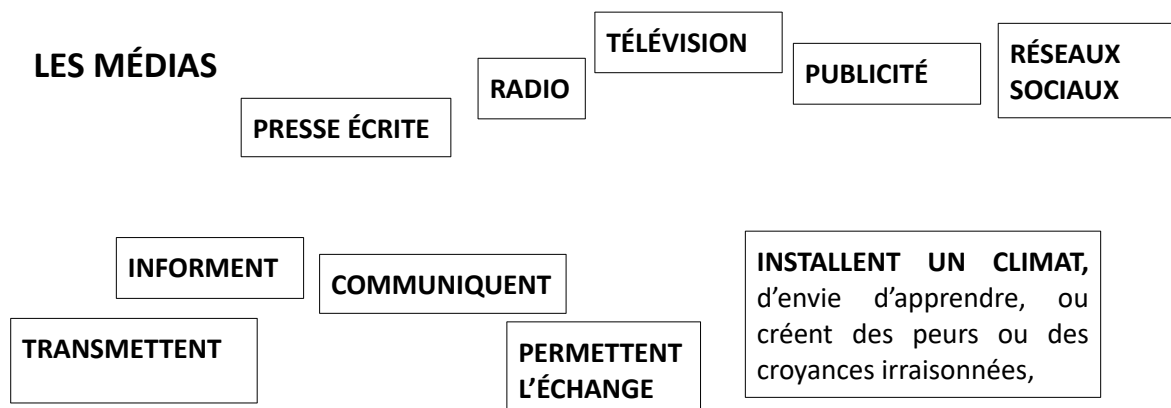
LES MÉDIAS

PRESSE ÉCRITE

RADIO

TÉLÉVISION

PUBLICITÉ

RÉSEAUX SOCIAUX

INFORMENT

COMMUNIQUENT

TRANSMETTENT

PERMETTENT L'ÉCHANGE

INSTALLENT UN CLIMAT, d'envie d'apprendre, ou créent des peurs ou des croyances irraisonnées,